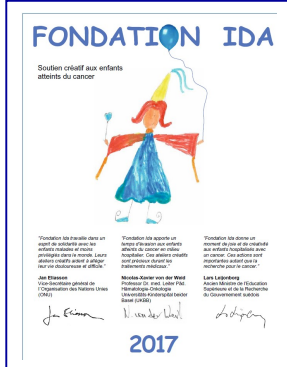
FONDATION IDA

Soutien créatif aux enfants atteints du cancer

"Fondation Ida travaille dans un esprit de solidarité avec les enfants malades et moins privilégiés dans le monde. Leurs ateliers créatifs aident à alléger leur vie douloureuse et difficile."

Jan Eliasson
Vice-Secrétaire général de l'Organisation des Nations Unies (ONU)

"Fondation Ida apporte un temps d'évasion aux enfants atteints du cancer en milieu hospitalier. Ces ateliers créatifs sont précieux durant les traitements médicaux."

Nicolas-Xavier von der Weid
Professor Dr. med. Leiter Päd. Hämatologie-Onkologie Universitäts-Kinderspital beider Basel (UKBB)

"Fondation Ida donne un moment de joie et de créativité aux enfants hospitalisés avec un cancer. Ces actions sont importantes autant que la recherche pour le cancer."

Lars Leijonborg
Ancien Ministre de l'Education Supérieure et de la Recherche du Gouvernement suédois

Jan Eliasson

N von der Weid

L Leijonborg

2017